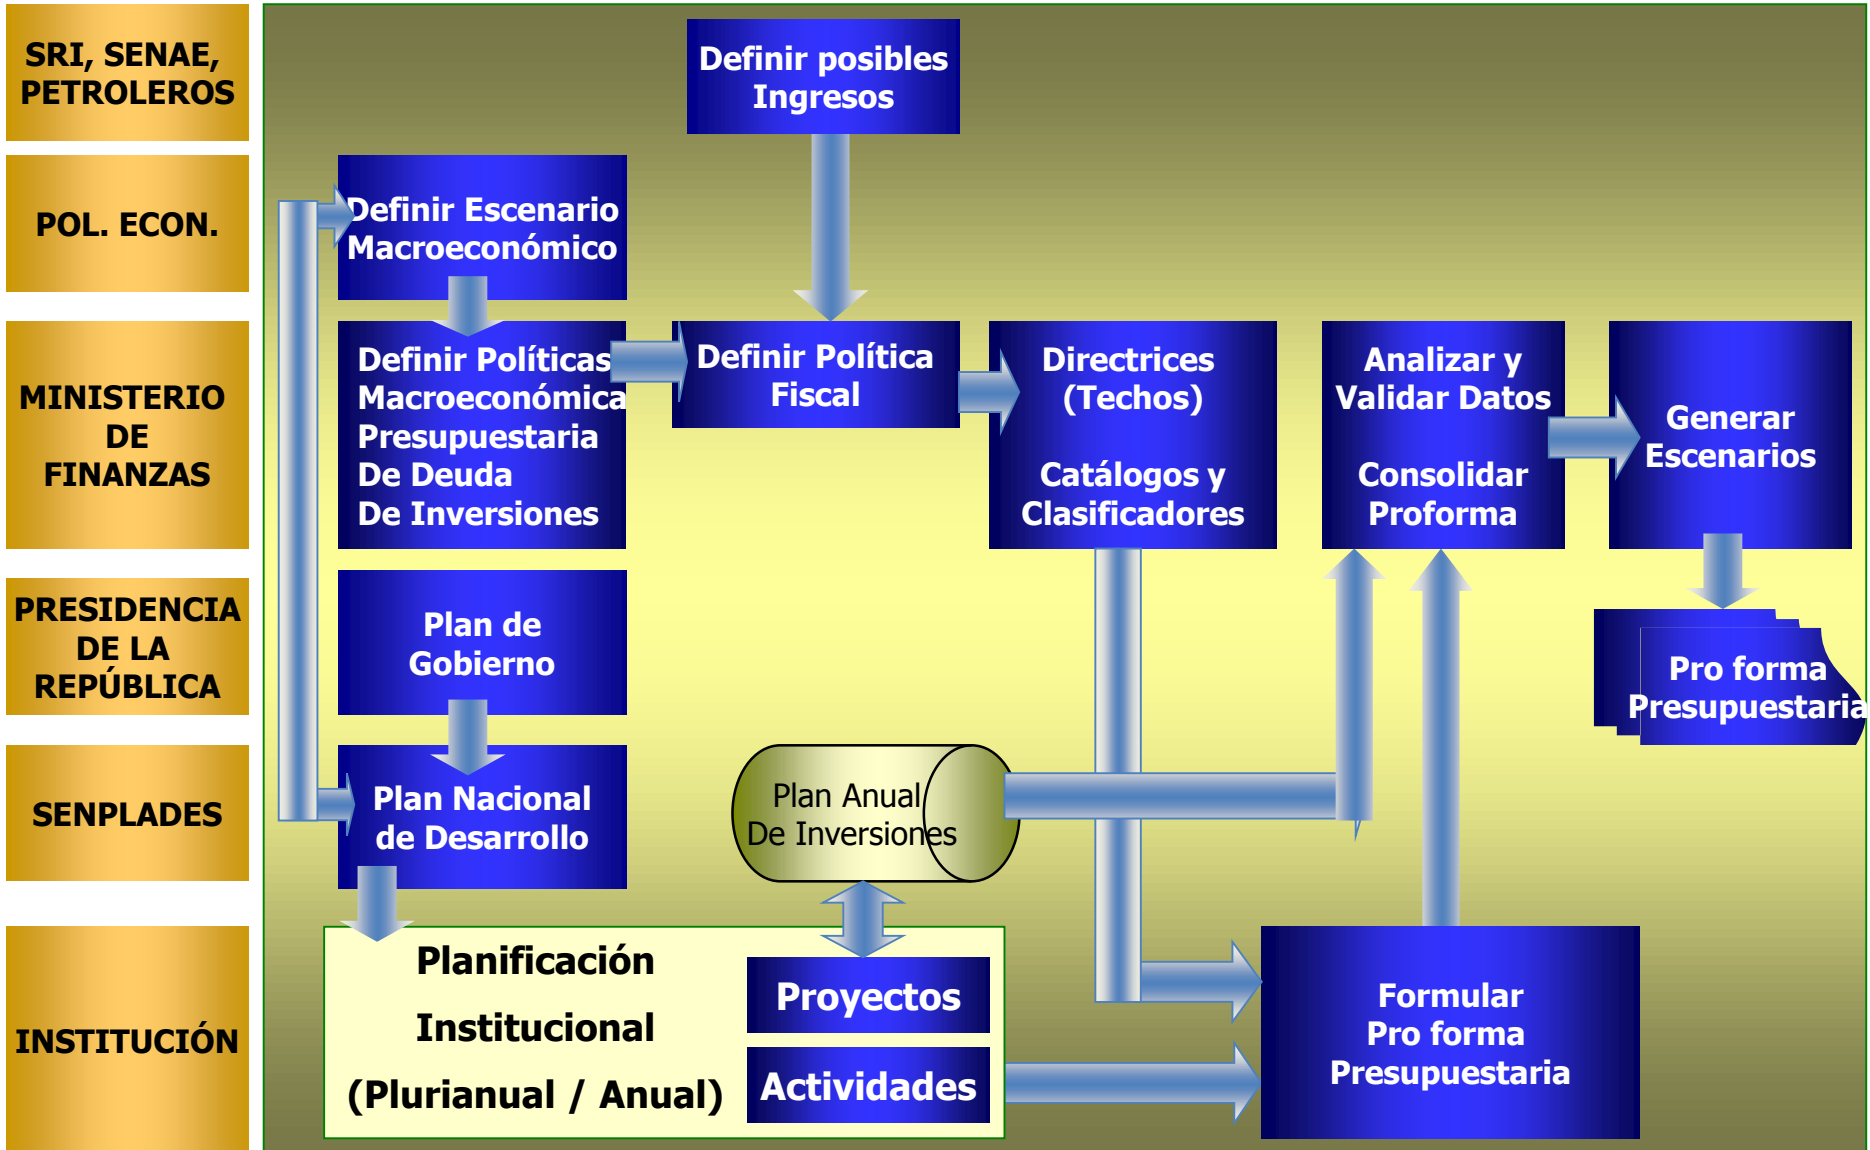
SRI, SENAE, PETROLEROS

POL. ECON.

MINISTERIO DE FINANZAS

PRESIDENCIA DE LA REPÚBLICA

SENPLADES

INSTITUCIÓN

Definir posibles Ingresos

Definir Escenario Macroeconómico

Definir Políticas Macroeconómica Presupuestaria De Deuda De Inversiones

Definir Política Fiscal

Directrices (Techos)

Catálogos y Clasificadores

Analizar y Validar Datos

Consolidar Proforma

Generar Escenarios

Pro forma Presupuestaria

Plan de Gobierno

Plan Nacional de Desarrollo

Plan Anual De Inversiones

Planificación Institucional (Plurianual / Anual)

Proyectos

Actividades

Formular Pro forma Presupuestaria